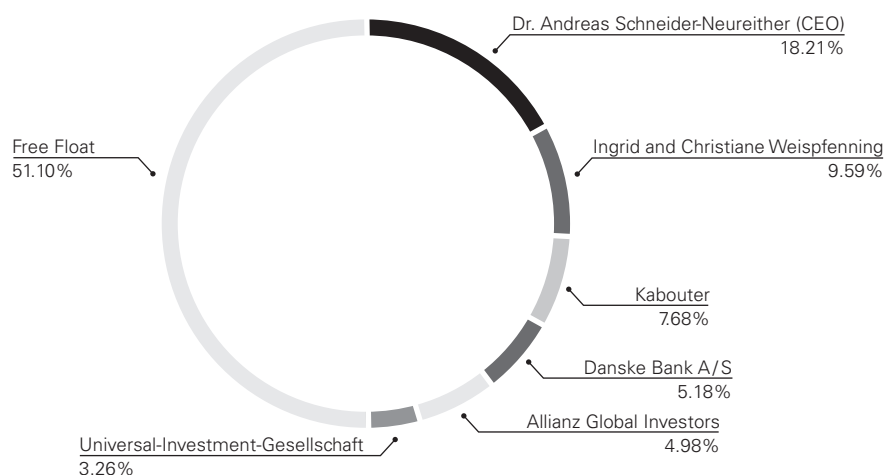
Dr. Andreas Schneider-Neureither (CEO)
18.21%

Ingrid and Christiane Weispfenning
9.59%

Kabouter
7.68%

Danske Bank A/S
5.18%

Allianz Global Investors
4.98%

Universal-Investment-Gesellschaft
3.26%

Free Float
51.10%